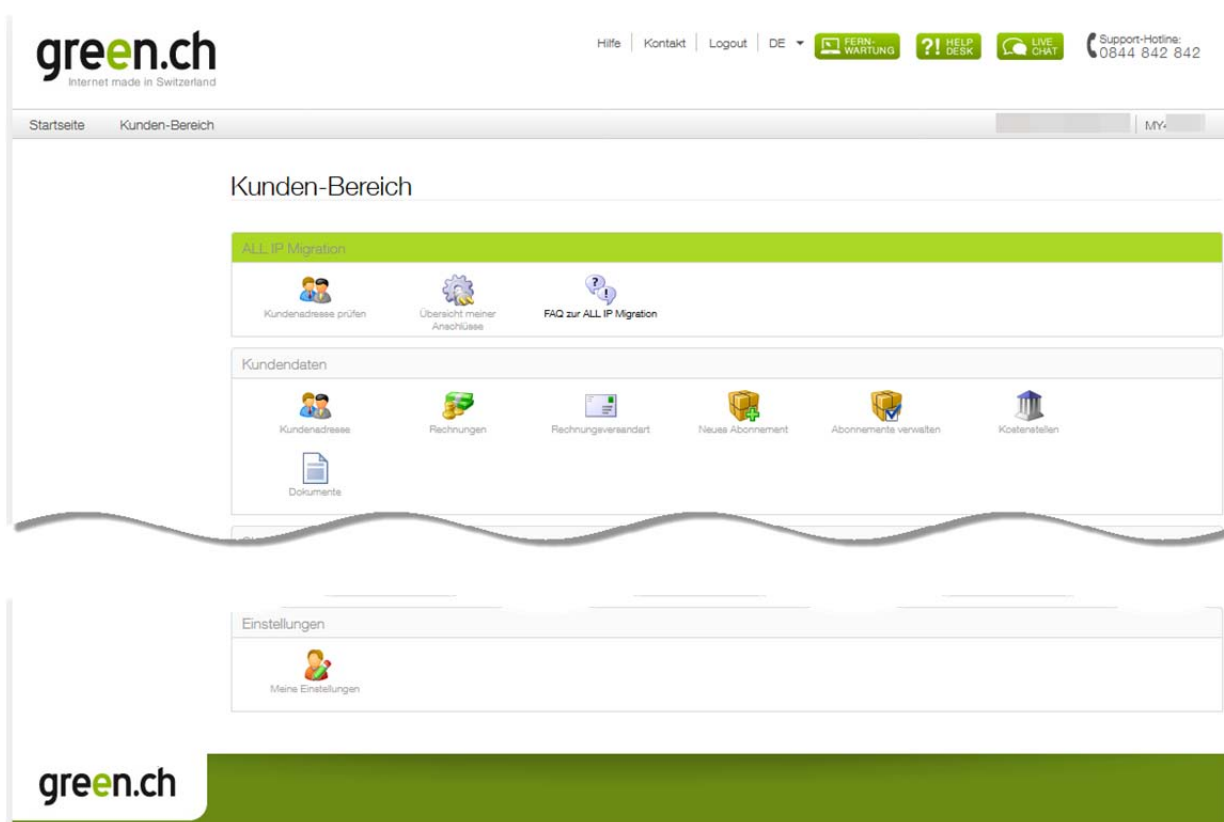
green.ch
Internet made in Switzerland

Hilfe | Kontakt | Logout | DE
FERN-WARTUNG
?! HELP DESK
LIVE CHAT
Support-Hotline: 0844 842 842

Startseite Kunden-Bereich
MY-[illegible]

Kunden-Bereich

ALL IP Migration

Kundenadresse prüfen
Übersicht meiner Anschlüsse
FAQ zur ALL IP Migration

Kundendaten

Kundenadresse
Rechnungen
Rechnungsversandart
Neues Abonnement
Abonnemente verwalten
Kostenstellen
Dokumente

Einstellungen

Meine Einstellungen

green.ch